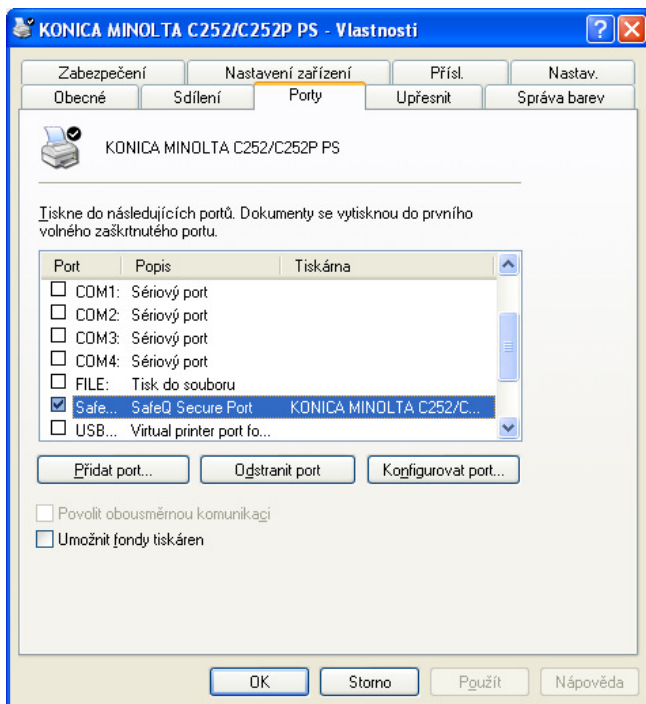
KONICA MINOLTA C252/C252P PS - Vlastnosti

Zabezpečení | Nastavení zařízení | Přísl. | Nastav.
Obecné | Sdílení | Porty | Upřesnit | Správa barev

KONICA MINOLTA C252/C252P PS

Tiskne do následujících portů. Dokumenty se vytisknou do prvního volného zaškrtnutého portu.

| Port | Popis | Tiskárna |
|---|---|---|
| COM1: | Sériový port | |
| COM2: | Sériový port | |
| COM3: | Sériový port | |
| COM4: | Sériový port | |
| FILE: | Tisk do souboru | |
| Safe... | SafeQ Secure Port | KONICA MINOLTA C252/C... |
| USB... | Virtual printer port fo... | |

Přidat port... | Odstranit port | Konfigurovat port...

Povolit obousměrnou komunikaci
Umožnit fondy tiskáren

OK | Storno | Použít | Nápověda